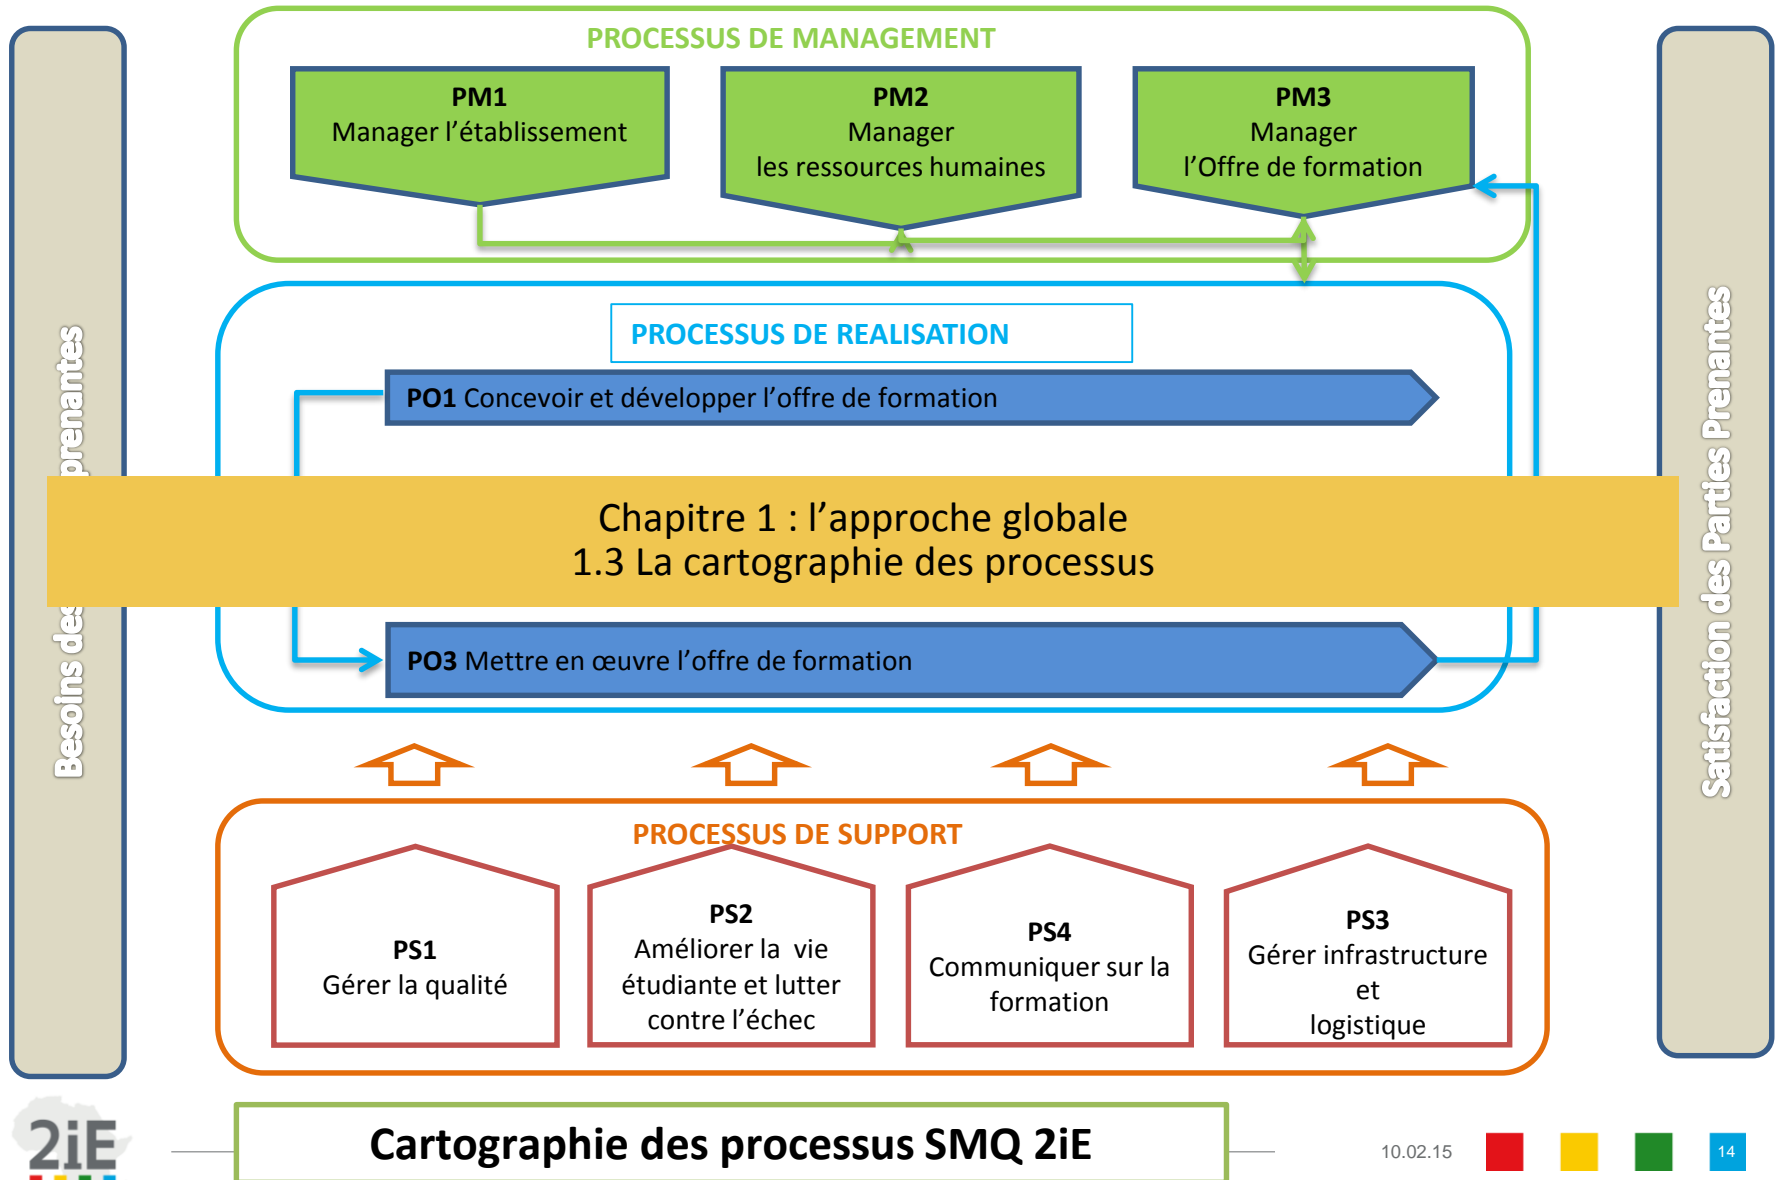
PROCESSUS DE MANAGEMENT

PM1
Manager l'établissement

PM2
Manager
les ressources humaines

PM3
Manager
l'Offre de formation

Besoins des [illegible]prenantes

PROCESSUS DE REALISATION

PO1 Concevoir et développer l'offre de formation

Chapitre 1 : l'approche globale
1.3 La cartographie des processus

PO3 Mettre en œuvre l'offre de formation

Satisfaction des Parties Prenantes

PROCESSUS DE SUPPORT

PS1
Gérer la qualité

PS2
Améliorer la vie étudiante et lutter contre l'échec

PS4
Communiquer sur la formation

PS3
Gérer infrastructure et logistique

2iE

Cartographie des processus SMQ 2iE

10.02.15

14